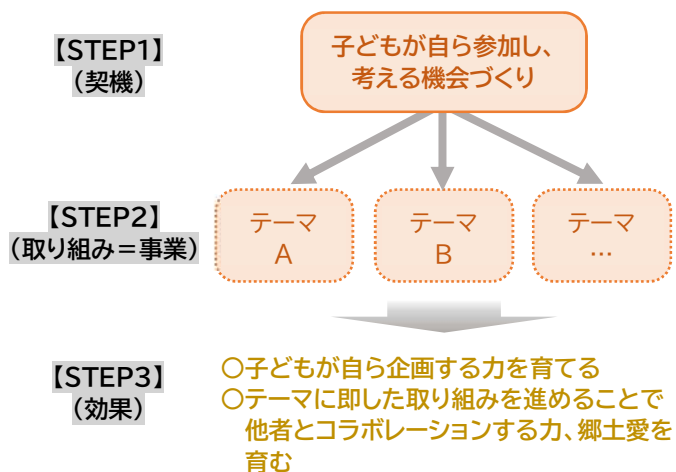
【STEP1】
（契機）

子どもが自ら参加し、考える機会づくり

【STEP2】
（取り組み＝事業）

テーマ
A

テーマ
B

テーマ
…

【STEP3】
（効果）

〇子どもが自ら企画する力を育てる
〇テーマに即した取り組みを進めることで他者とコラボレーションする力、郷土愛を育む